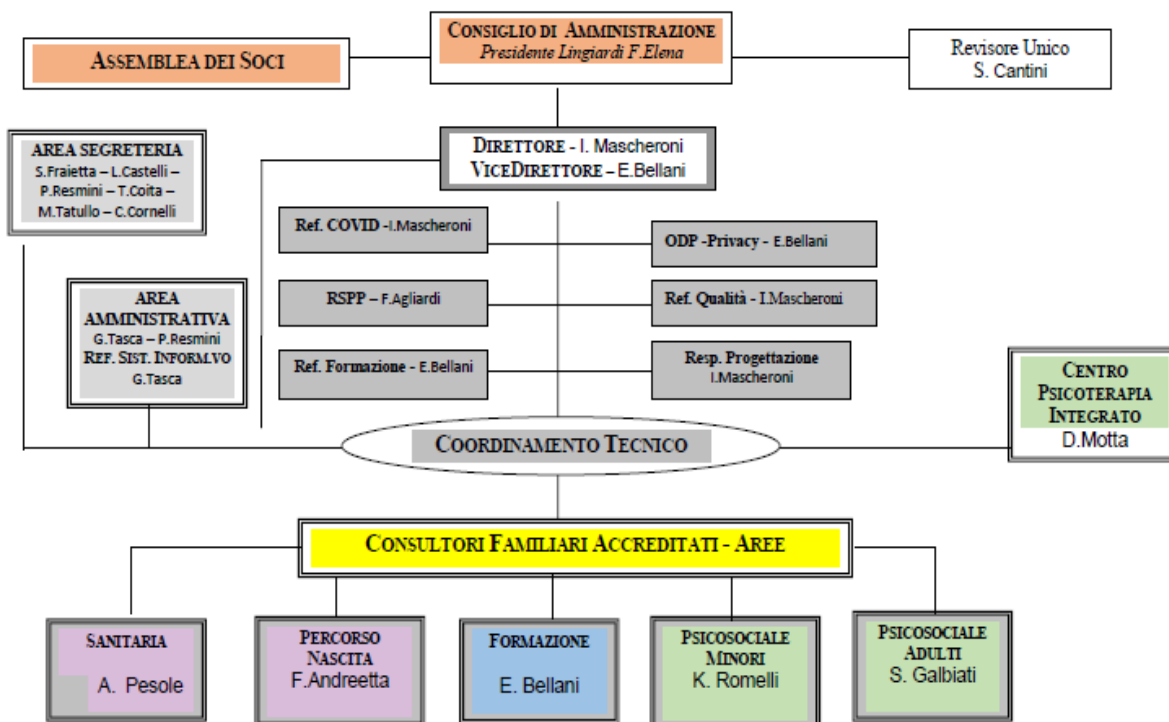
CONSIGLIO DI AMMINISTRAZIONE
Presidente Lingiardi F.Elena

ASSEMBLEA DEI SOCI

Revisore Unico
S. Cantini

AREA SEGRETERIA
S.Fraietta – L.Castelli – P.Resmini – T.Coita – M.Tatullo – C.Cornelli

DIRETTORE - I. Mascheroni
VICEDIRETTORE – E.Bellani

Ref. COVID -I.Mascheroni

ODP -Privacy - E.Bellani

AREA AMMINISTRATIVA
G.Tasca – P.Resmini
REF. SIST. INFORM.VO
G.Tasca

RSPP – F.Agliardi

Ref. Qualità - I.Mascheroni

Ref. Formazione - E.Bellani

Resp. Progettazione
I.Mascheroni

CENTRO PSICOTERAPIA INTEGRATO
D.Motta

COORDINAMENTO TECNICO

CONSULTORI FAMILIARI ACCREDITATI - AREE

SANITARIA
A. Pesole

PERCORSO NASCITA
F.Andreetta

FORMAZIONE
E. Bellani

PSICOSOCIALE MINORI
K. Romelli

PSICOSOCIALE ADULTI
S. Galbiati